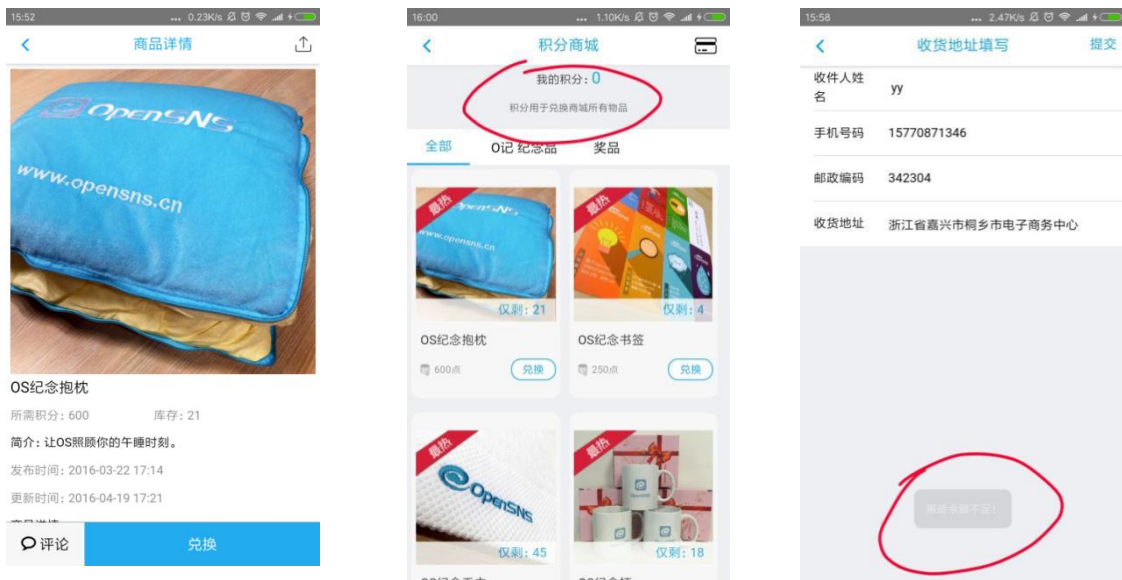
15:52 ... 0.23K/s

商品详情

OpenSNS
www.opensns.cn

OS纪念抱枕

所需积分：600 库存：21

简介：让OS照顾你的午睡时刻。

发布时间：2016-03-22 17:14

更新时间：2016-04-19 17:21

评论 兑换

16:00 ... 1.10K/s

积分商城

我的积分：0

积分用于兑换商城所有物品

全部 O记 纪念品 奖品

最热 OpenSNS www.opensns.cn 仅剩：21

OS纪念抱枕

600点 兑换

最热 仅剩：4

OS纪念书签

250点 兑换

最热 OpenSNS 仅剩：45

最热 仅剩：18

15:58 ... 2.47K/s

收货地址填写 提交

收件人姓名 yy

手机号码 15770871346

邮政编码 342304

收货地址 浙江省嘉兴市桐乡市电子商务中心

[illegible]